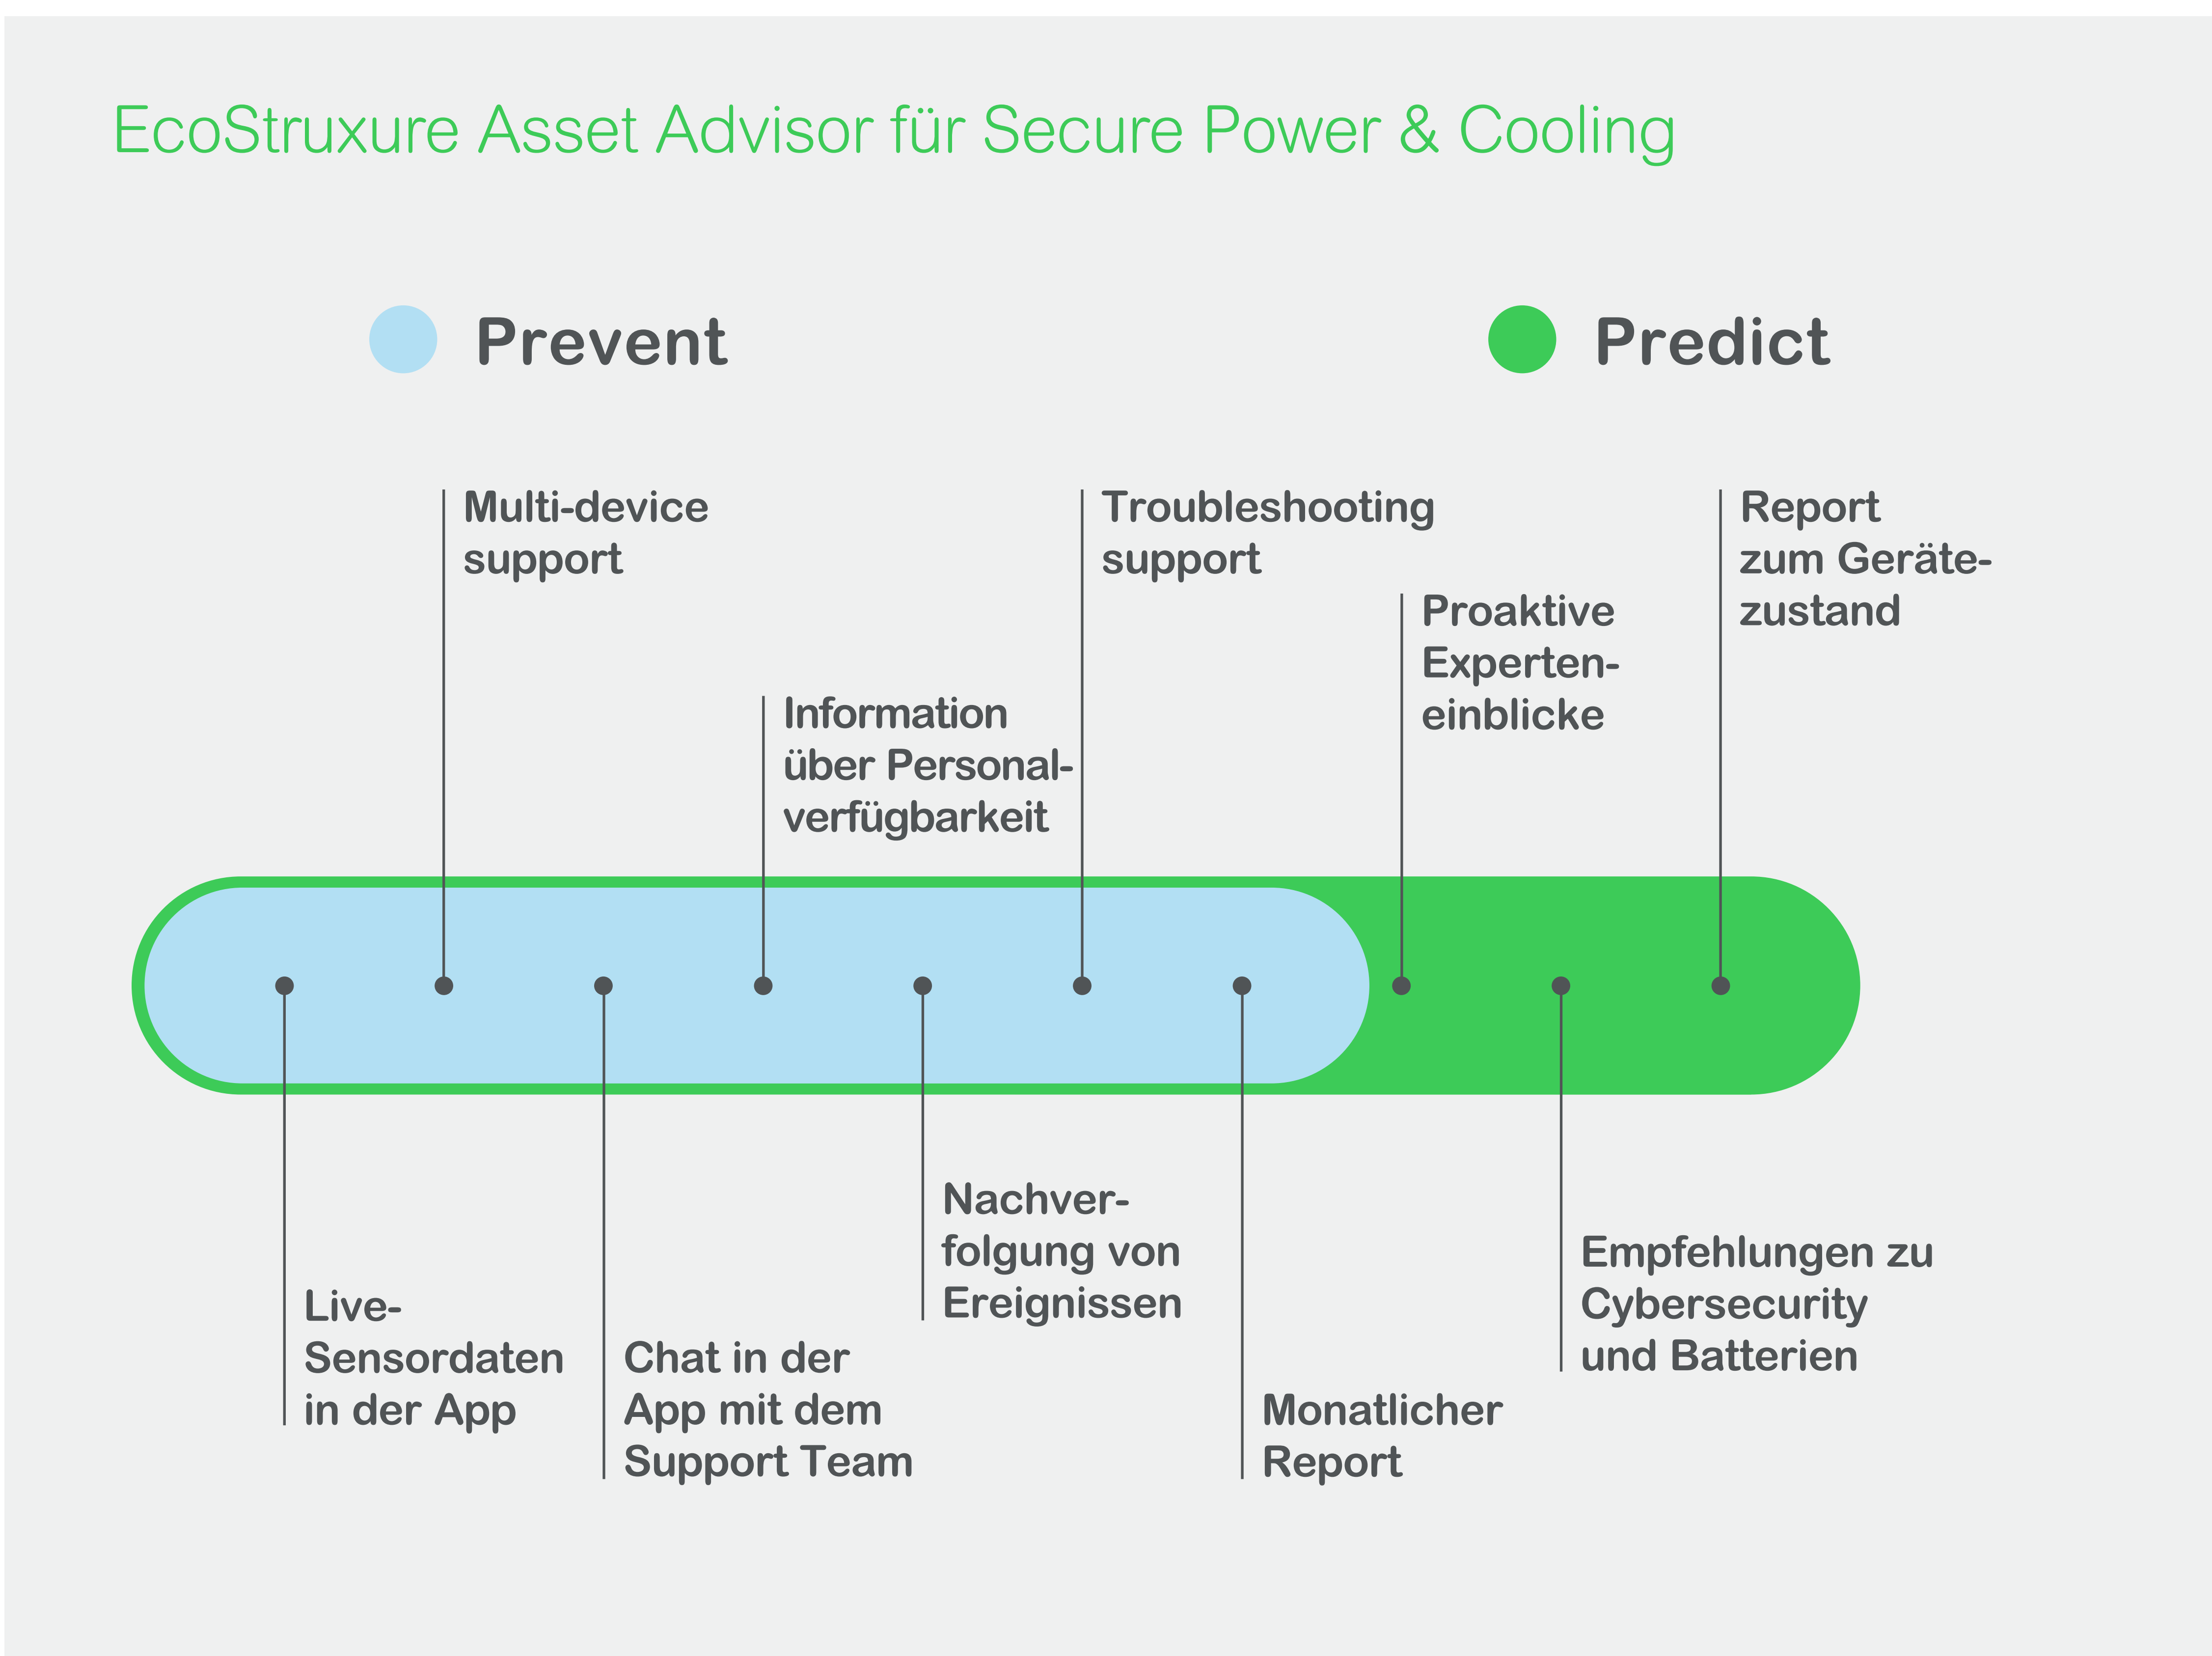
EcoStruxure Asset Advisor für Secure Power & Cooling

Prevent

Predict

Multi-device support

Troubleshooting support

Report zum Gerätezustand

Proaktive Experteneinblicke

Information über Personalverfügbarkeit

Live-Sensordaten in der App

Chat in der App mit dem Support Team

Nachverfolgung von Ereignissen

Monatlicher Report

Empfehlungen zu Cybersecurity und Batterien